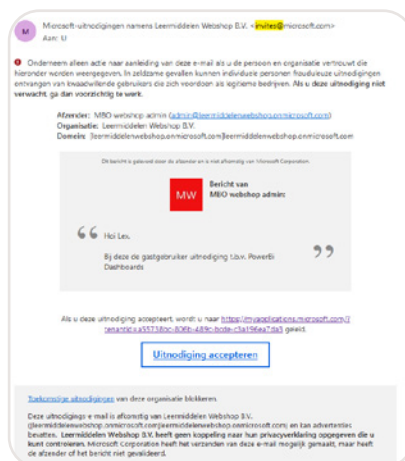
M Microsoft-uitnodigingen namens Leermiddelen Webshop B.V. <invites@microsoft.com>
Aan: U

Onderneem alleen actie naar aanleiding van deze e-mail als u de persoon en organisatie vertrouwt die hieronder worden weergegeven. In zeldzame gevallen kunnen individuele personen frauduleuze uitnodigingen ontvangen van kwaadwillende gebruikers die zich voordoen als legitieme bedrijven. Als u deze uitnodiging niet verwacht, ga dan voorzichtig te werk.

Afzender: MBO webshop admin (admin@leermiddelenwebshop.onmicrosoft.com)
Organisatie: Leermiddelen Webshop B.V.
Domein: [leermiddelenwebshop.onmicrosoft.com]leermiddelenwebshop.onmicrosoft.com

Dit bericht is gekozen door de afzender en is niet afkomstig van Microsoft Corporation.

MW Bericht van MBO webshop admin:

Hoi Lex,

Bij deze de gastgebruiker uitnodiging t.b.v. PowerBI Dashboards

Als u deze uitnodiging accepteert, wordt u naar https://myapplications.microsoft.com/?tenantid=a55738dc-806b-489c-bcde-c5a196ea7da3 geleid.

Uitnodiging accepteren

Toekomstige uitnodigingen van deze organisatie blokkeren.

Deze uitnodiging e-mail is afkomstig van Leermiddelen Webshop B.V. ([leermiddelenwebshop.onmicrosoft.com]leermiddelenwebshop.onmicrosoft.com) en kan advertenties bevatten. Leermiddelen Webshop B.V. heeft geen koppeling naar hun privacyverklaring opgegeven die u kunt controleren. Microsoft Corporation heeft het verzenden van deze e-mail mogelijk gemaakt, maar heeft de afzender of het bericht niet gevalideerd.